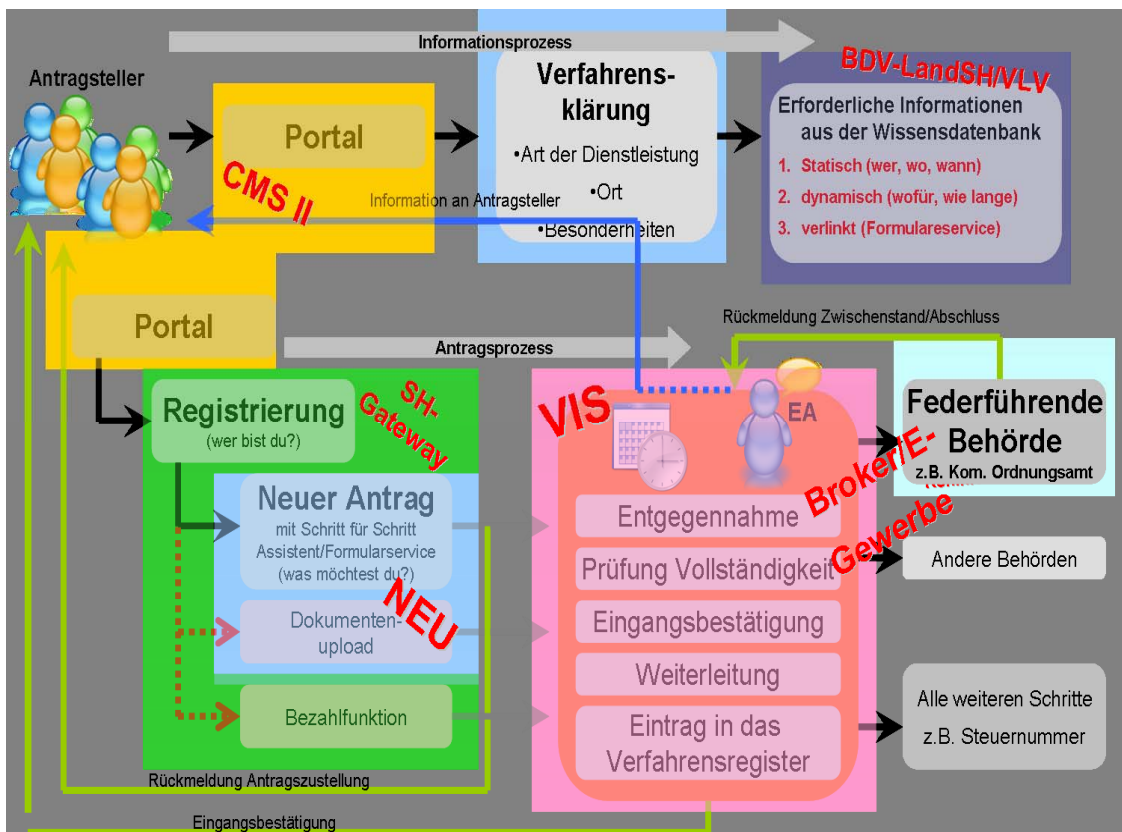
Informationsprozess

Antragsteller

Portal

CMS II

Verfahrensklärung

•Art der Dienstleistung

•Ort

•Besonderheiten

Information an Antragsteller

BDV-LandSH/VLV

Erforderliche Informationen aus der Wissensdatenbank

1. Statisch (wer, wo, wann)

2. dynamisch (wofür, wie lange)

3. verlinkt (Formulareservice)

Portal

Antragsprozess

Rückmeldung Zwischenstand/Abschluss

Registrierung
(wer bist du?)

SH-Gateway

VIS

EA

Federführende Behörde
z.B. Kom. Ordnungsamt

Broker/E-Gewerbe

Neuer Antrag
mit Schritt für Schritt Assistent/Formularservice
(was möchtest du?)

Entgegennahme

Prüfung Vollständigkeit

Andere Behörden

Dokumentenupload

NEU

Eingangsbestätigung

Weiterleitung

Bezahlfunktion

Eintrag in das Verfahrensregister

Alle weiteren Schritte
z.B. Steuernummer

Rückmeldung Antragszustellung

Eingangsbestätigung